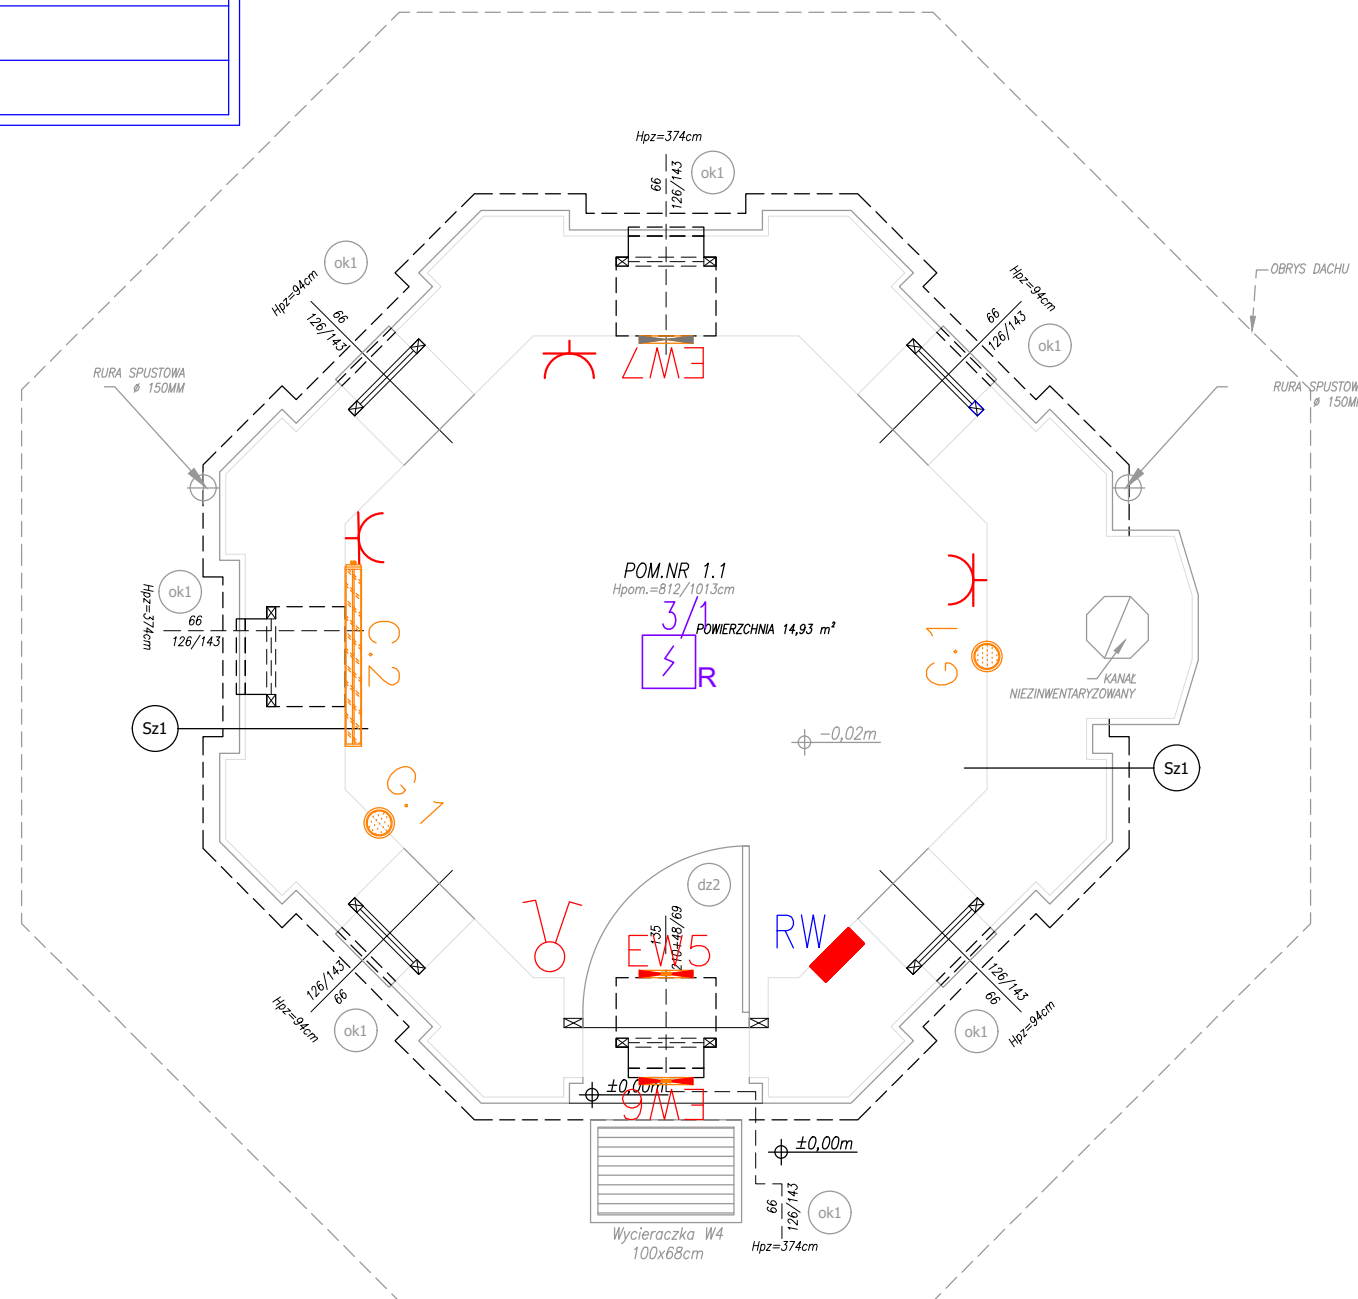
Hpz=374cm
66
126/143
ok1

Hpz=94cm
66
126/143
ok1

Hpz=94cm
66
126/143
ok1

OBRYS DACHU

RURA SPUSTOWA
ø 150MM

RURA SPUSTOW
ø 150MM

EW7

ok1
Hpz=374cm
66
126/143

POM.NR 1.1
Hpom.=812/1013cm
3/1
POWIERZCHNIA 14,93 m²
R

C.2
G.1
G.1

KANAŁ
NIEZINWENTARYZOWANY

Sz1
Sz1

−0,02m

dz2
135
210+48/69
EW5
RW

126/143
66
Hpz=94cm
ok1

126/143
66
Hpz=94cm
ok1

±0,00m
EW6

±0,00m

Wycieraczka W4
100x68cm

66
126/143
ok1
Hpz=374cm